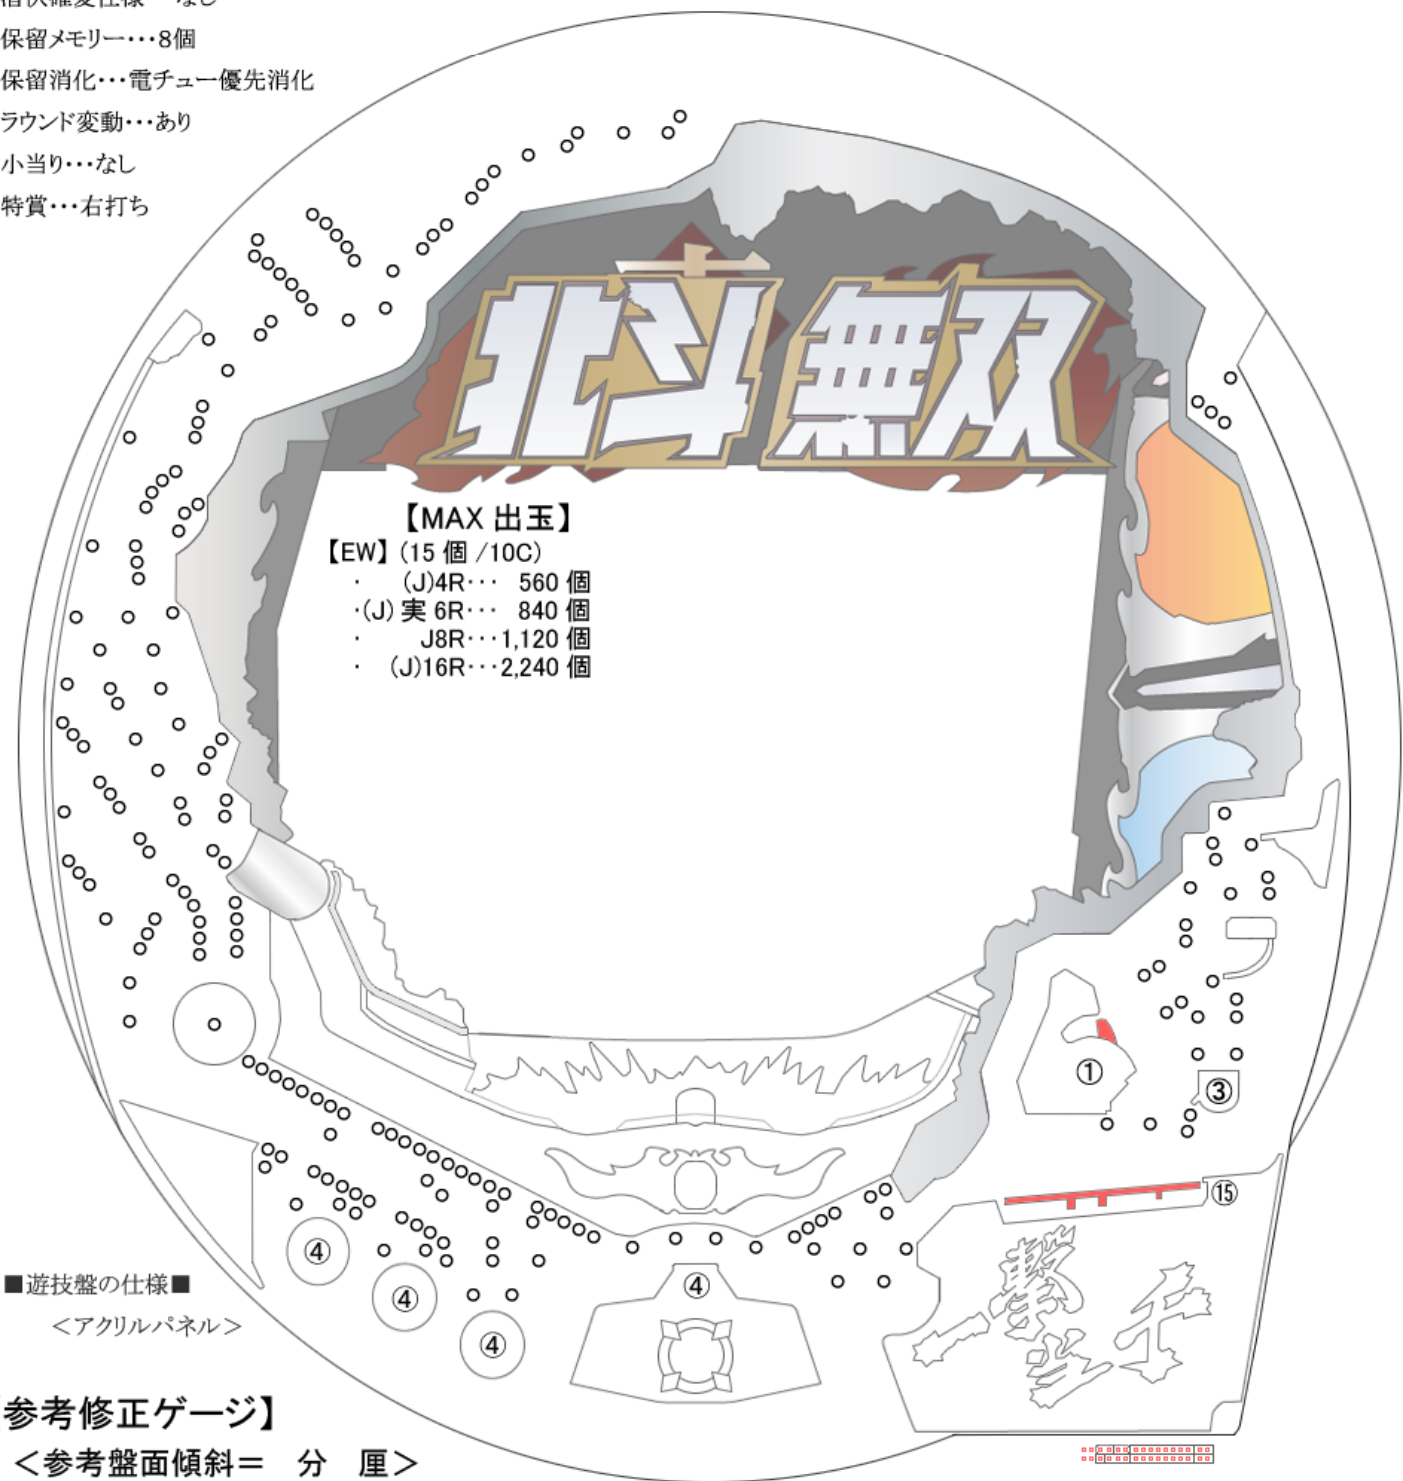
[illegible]
保留メモリー・・・8個
保留消化・・・電チュー優先消化
ラウンド変動・・・あり
小当り・・・なし
特賞・・・右打ち

北斗無双

【MAX 出玉】
【EW】(15 個 /10C)
・ (J)4R・・・ 560 個
・(J) 実 6R・・・ 840 個
・ J8R・・・1,120 個
・ (J)16R・・・2,240 個

①
③
⑮
④
④
④
④
④

一撃拳

■遊技盤の仕様■
<アクリルパネル>

【参考修正ゲージ】
<参考盤面傾斜＝ 分 厘>